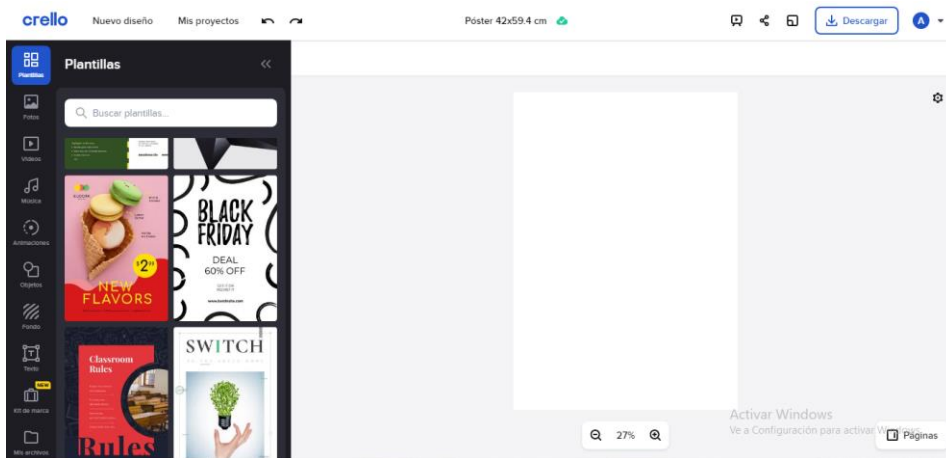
crello Nuevo diseño Mis proyectos

Póster 42x59.4 cm

Descargar

A

Plantillas

Plantillas

Fotos

Vídeos

Música

Animaciones

Objetos

Fondo

Texto

NEW

Kit de marca

Mis archivos

Buscar plantillas...

$2

NEW FLAVORS

BLACK FRIDAY

DEAL 60% OFF

Classroom Rules

Rules

SWITCH

27%

Activar Windows

Ve a Configuración para activar Windows.

Páginas